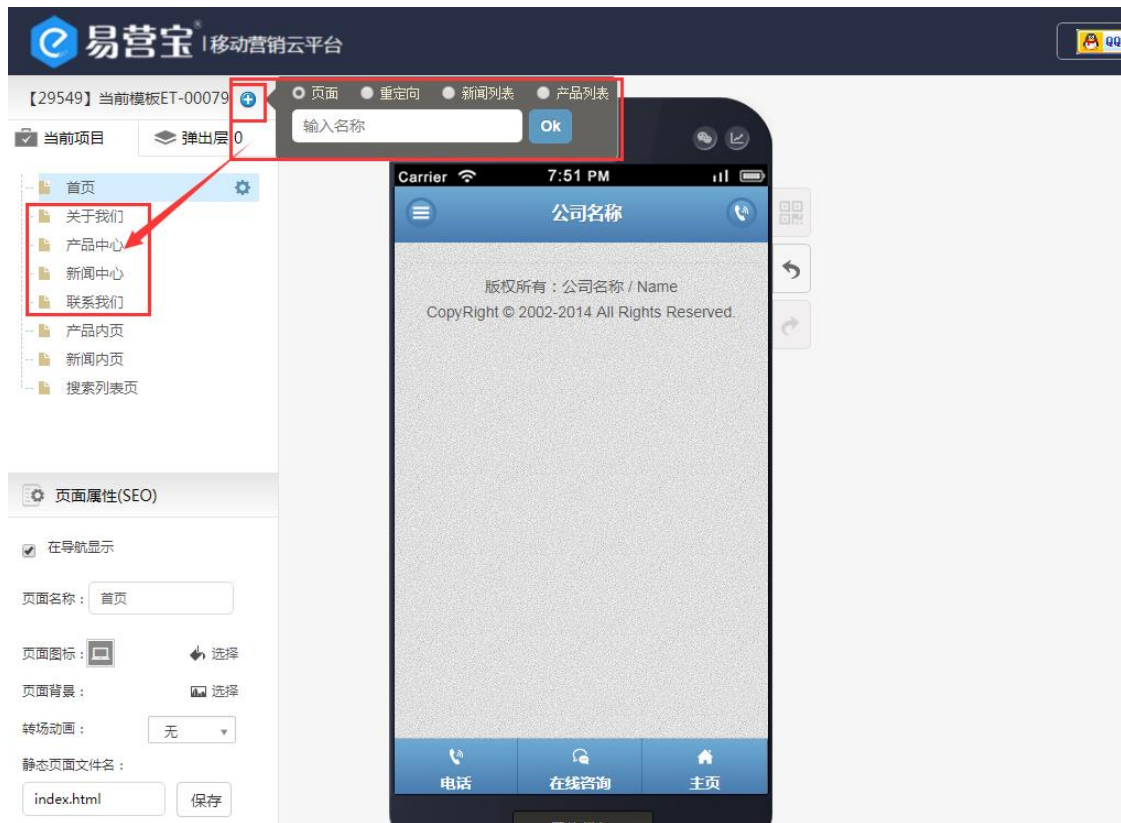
易营宝 | 移动营销云平台

【29549】当前模板ET-00079

页面 重定向 新闻列表 产品列表

输入名称 Ok

当前项目 弹出层 0

首页
关于我们
产品中心
新闻中心
联系我们
产品内页
新闻内页
搜索列表页

页面属性(SEO)

在导航显示

页面名称： 首页

页面图标： 选择

页面背景： 选择

转场动画： 无

静态页面文件名：

index.html 保存

Carrier 7:51 PM

公司名称

版权所有：公司名称 / Name
CopyRight © 2002-2014 All Rights Reserved.

电话 在线咨询 主页